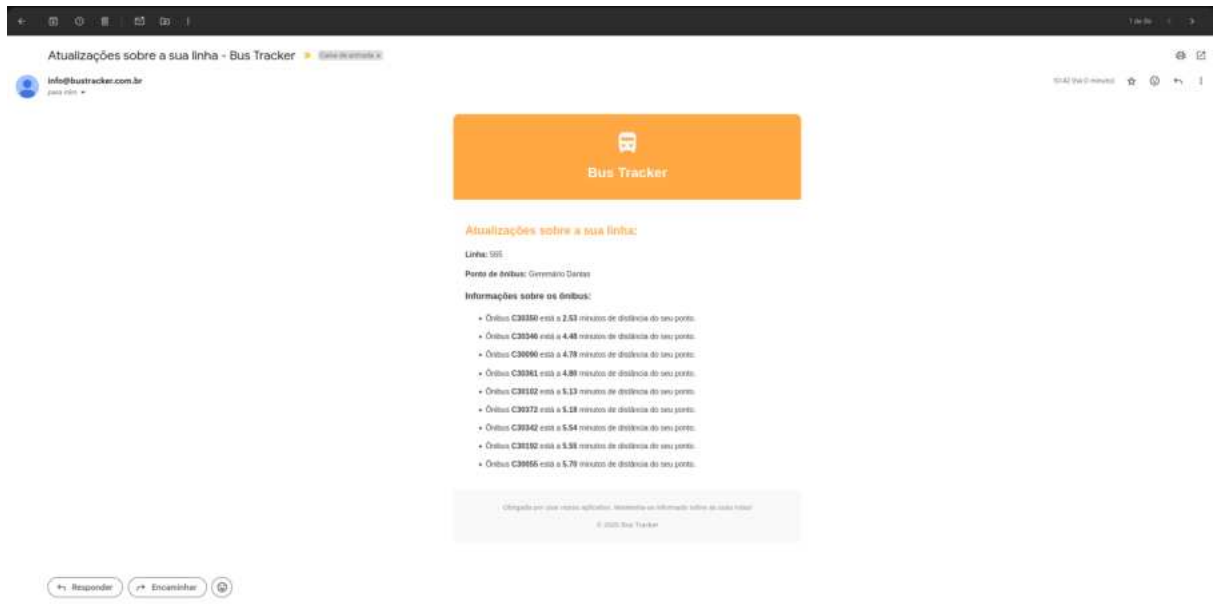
1 de 8x

Atualizações sobre a sua linha - Bus Tracker Caixa de entrada x

info@bustracker.com.br
para mim

10:42 (há 0 minuto)

Bus Tracker

Atualizações sobre a sua linha:

Linha: 565

Ponto de ônibus: Generalário Dantas

Informações sobre os ônibus:

- Ônibus C30350 está a 2.53 minutos de distância do seu ponto.
- Ônibus C30346 está a 4.48 minutos de distância do seu ponto.
- Ônibus C30090 está a 4.78 minutos de distância do seu ponto.
- Ônibus C30361 está a 4.80 minutos de distância do seu ponto.
- Ônibus C30102 está a 5.13 minutos de distância do seu ponto.
- Ônibus C30372 está a 5.18 minutos de distância do seu ponto.
- Ônibus C30342 está a 5.54 minutos de distância do seu ponto.
- Ônibus C30192 está a 5.55 minutos de distância do seu ponto.
- Ônibus C30055 está a 5.70 minutos de distância do seu ponto.

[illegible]

© 2025 Bus Tracker

Responder Encaminhar